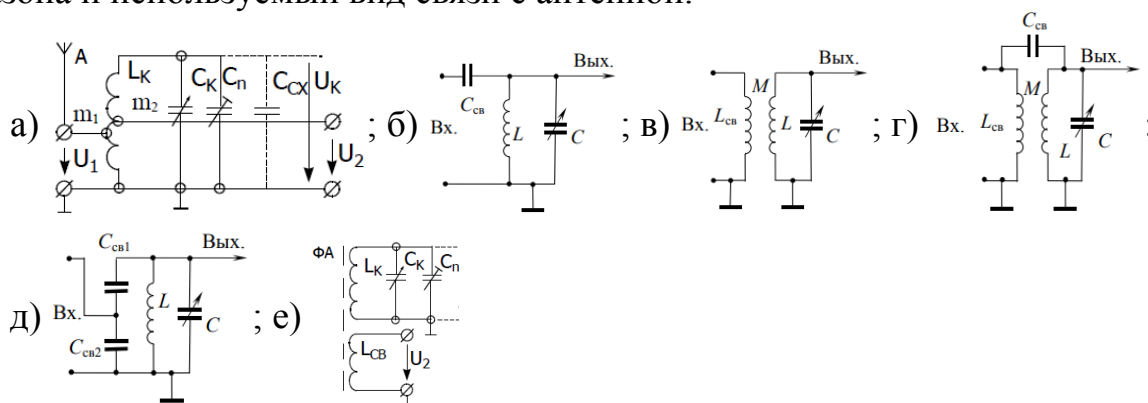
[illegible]зона и используемый вид связи с антенной.

а) A $L_K$ $C_K$ $C_п$ $C_{CX}$ $U_K$ $m_1$ $m_2$ $U_1$ $U_2$ ; б) Вх. $C_{св}$ $L$ $C$ Вых. ; в) Вх. $L_{св}$ $M$ $L$ $C$ Вых. ; г) Вх. $L_{св}$ $C_{св}$ $M$ $L$ $C$ Вых. ;

д) Вх. $C_{св1}$ $C_{св2}$ $L$ $C$ Вых. ; е) ФА $L_K$ $C_K$ $C_п$ $L_{CB}$ $U_2$